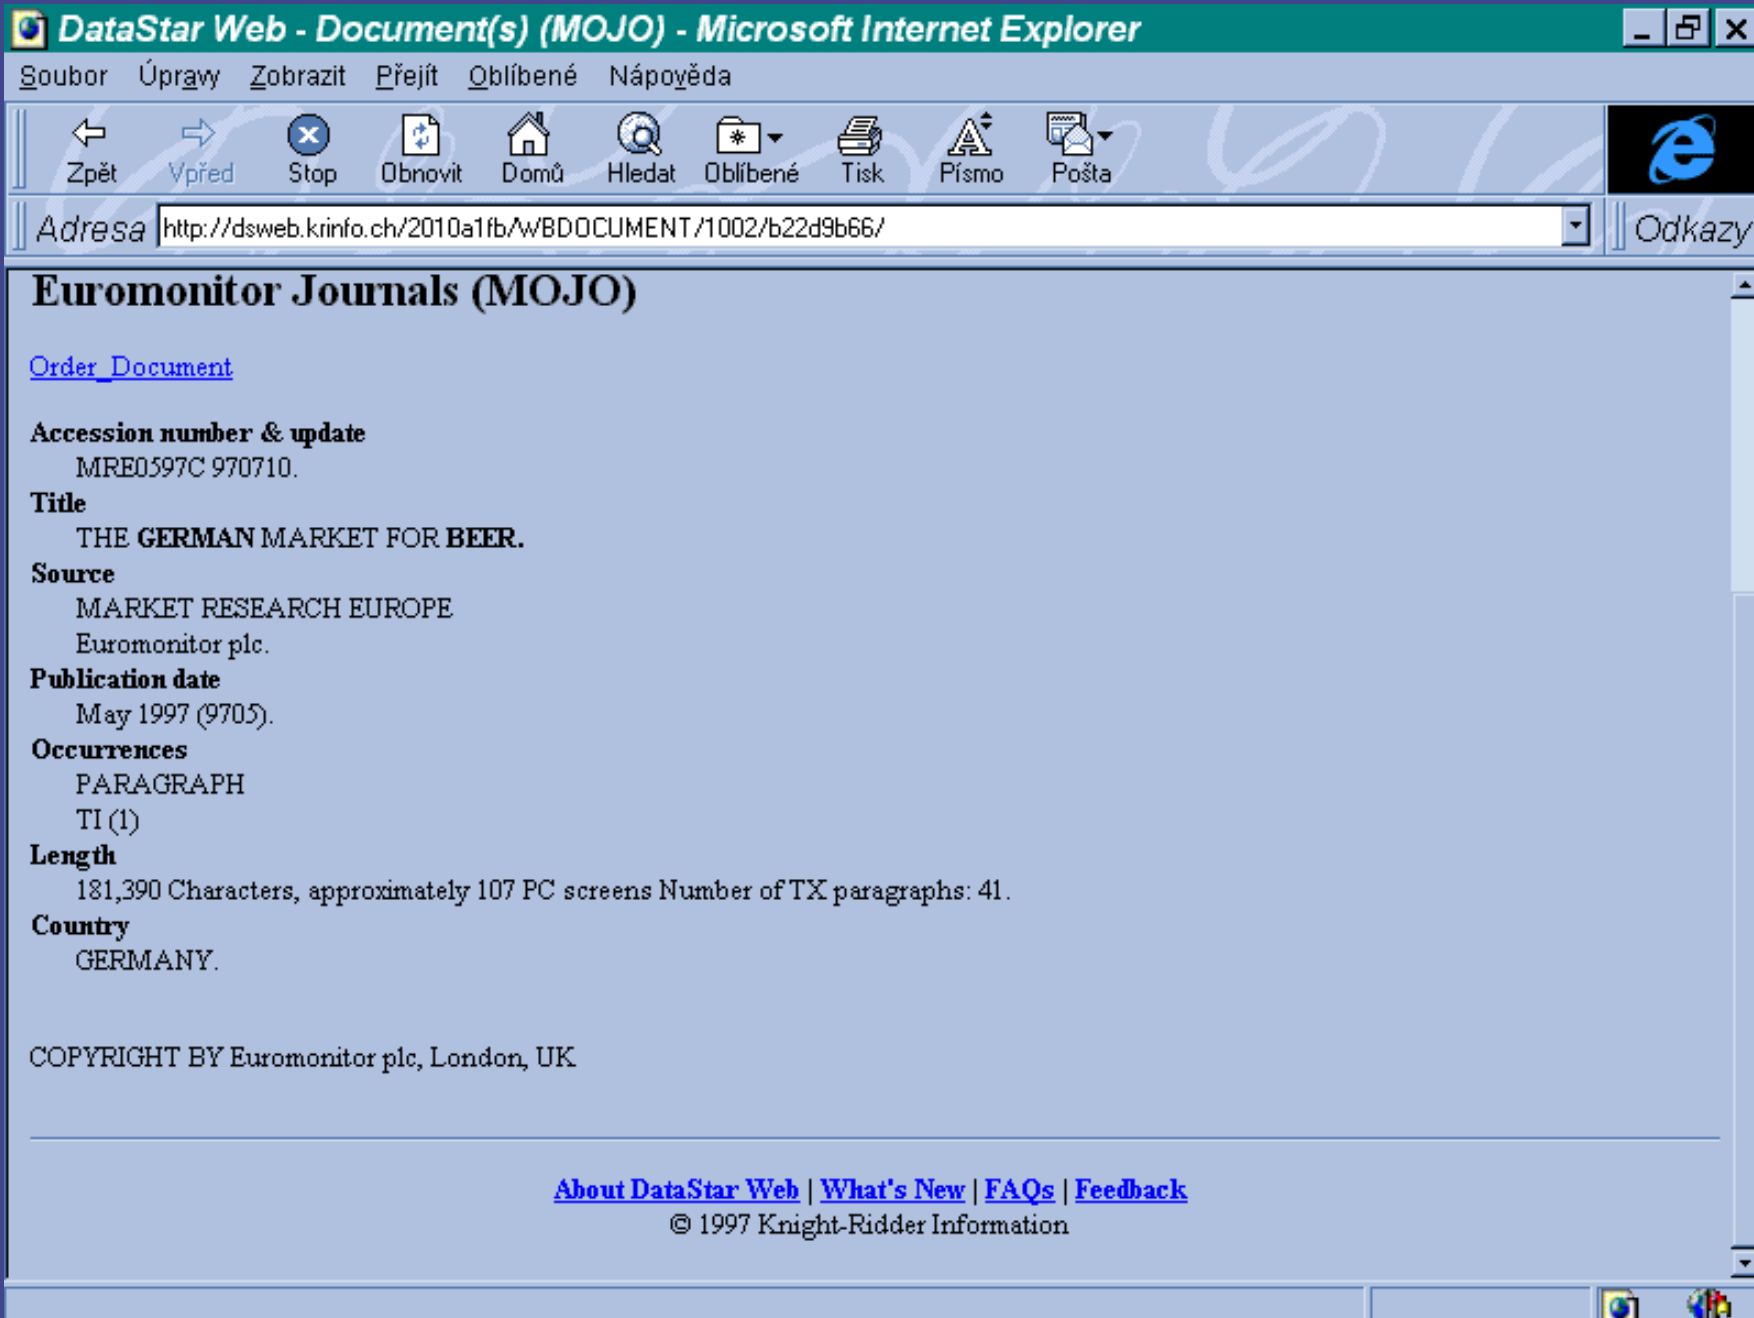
DataStar Web - Document(s) (MOJO) - Microsoft Internet Explorer

Soubor Úpravy Zobrazit Přejít Oblíbené Nápověda

Zpět Vpřed Stop Obnovit Domů Hledat Oblíbené Tisk Písmo Pošta

Adresa http://dsweb.krinfo.ch/2010a1fb/WBDOCUMENT/1002/b22d9b66/ Odkazy

Euromonitor Journals (MOJO)

Order_Document

Accession number & update
MRE0597C 970710.
Title
THE GERMAN MARKET FOR BEER.
Source
MARKET RESEARCH EUROPE
Euromonitor plc.
Publication date
May 1997 (9705).
Occurrences
PARAGRAPH
TI (1)
Length
181,390 Characters, approximately 107 PC screens Number of TX paragraphs: 41.
Country
GERMANY.

COPYRIGHT BY Euromonitor plc, London, UK

About DataStar Web | What's New | FAQs | Feedback
© 1997 Knight-Ridder Information